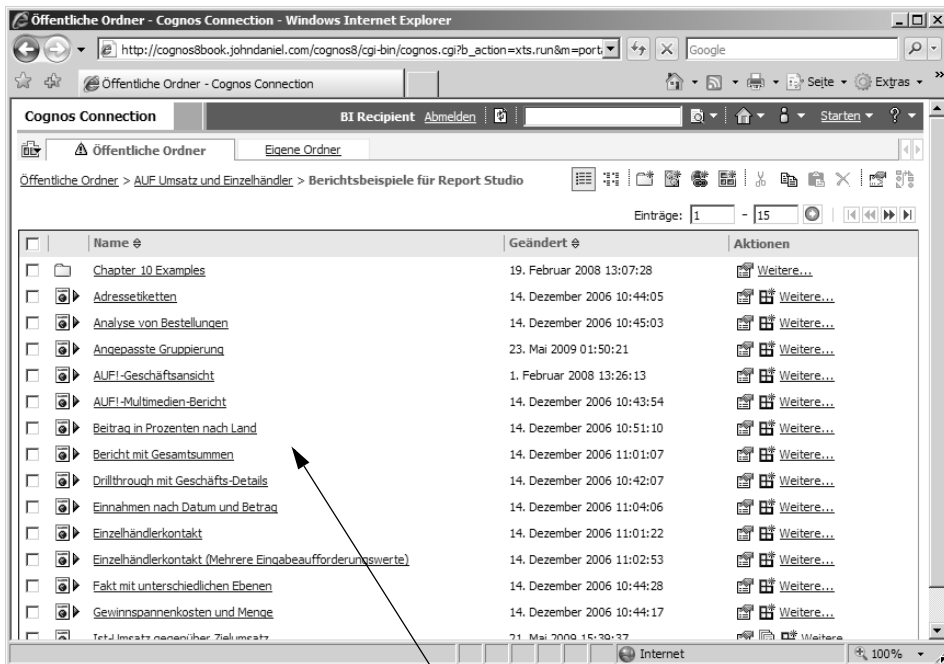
Öffentliche Ordner - Cognos Connection - Windows Internet Explorer

http://cognos8book.johndaniel.com/cognos8/cgi-bin/cognos.cgi?b_action=xts.run&m=port

Google

Öffentliche Ordner - Cognos Connection

Seite ▾ Extras ▾

Cognos Connection

BI Recipient Abmelden

Starten ▾

Öffentliche Ordner

Eigene Ordner

Öffentliche Ordner > AUF Umsatz und Einzelhändler > Berichtsbeispiele für Report Studio

Einträge: 1 - 15

| | | Name | Geändert | Aktionen |
|---|---|---|---|---|
| | | Chapter 10 Examples | 19. Februar 2008 13:07:28 | Weitere... |
| | | Adressetiketten | 14. Dezember 2006 10:44:05 | Weitere... |
| | | Analyse von Bestellungen | 14. Dezember 2006 10:45:03 | Weitere... |
| | | Angepasste Gruppierung | 23. Mai 2009 01:50:21 | Weitere... |
| | | AUF!-Geschäftsansicht | 1. Februar 2008 13:26:13 | Weitere... |
| | | AUF!-Multimedien-Bericht | 14. Dezember 2006 10:43:54 | Weitere... |
| | | Beitrag in Prozenten nach Land | 14. Dezember 2006 10:51:10 | Weitere... |
| | | Bericht mit Gesamtsummen | 14. Dezember 2006 11:01:07 | Weitere... |
| | | Drillthrough mit Geschäfts-Details | 14. Dezember 2006 10:42:07 | Weitere... |
| | | Einnahmen nach Datum und Betrag | 14. Dezember 2006 11:04:06 | Weitere... |
| | | Einzelhändlerkontakt | 14. Dezember 2006 11:01:22 | Weitere... |
| | | Einzelhändlerkontakt (Mehrere Eingabeaufforderungswerte) | 14. Dezember 2006 11:02:53 | Weitere... |
| | | Fakt mit unterschiedlichen Ebenen | 14. Dezember 2006 10:44:28 | Weitere... |
| | | Gewinnspannenkosten und Menge | 14. Dezember 2006 10:44:17 | Weitere... |
| | | Ist-Umsatz gegenüber Zielumsatz | 21. Mai 2009 15:39:37 | Weitere... |

Internet

100%